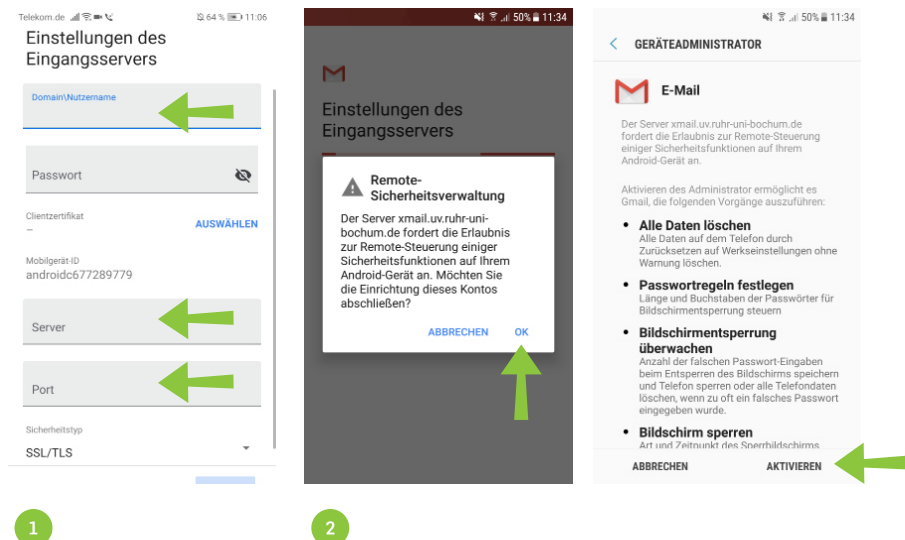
Telekom.de 64 % 11:06

Einstellungen des Eingangsservers

Domain\Nutzername

Passwort

Clientzertifikat
–

AUSWÄHLEN

Mobilgerät-ID
androidc677289779

Server

Port

Sicherheitstyp
SSL/TLS

50% 11:34

Einstellungen des Eingangsservers

Remote-Sicherheitsverwaltung

Der Server xmail.uv.ruhr-uni-bochum.de fordert die Erlaubnis zur Remote-Steuerung einiger Sicherheitsfunktionen auf Ihrem Android-Gerät an. Möchten Sie die Einrichtung dieses Kontos abschließen?

ABBRECHEN OK

50% 11:34

GERÄTEADMINISTRATOR

E-Mail

Der Server xmail.uv.ruhr-uni-bochum.de fordert die Erlaubnis zur Remote-Steuerung einiger Sicherheitsfunktionen auf Ihrem Android-Gerät an.

Aktivieren des Administrator ermöglicht es Gmail, die folgenden Vorgänge auszuführen:

• Alle Daten löschen
Alle Daten auf dem Telefon durch Zurücksetzen auf Werkseinstellungen ohne Warnung löschen.

• Passwortregeln festlegen
Länge und Buchstaben der Passwörter für Bildschirmentsperrung steuern

• Bildschirmentsperrung überwachen
Anzahl der falschen Passwort-Eingaben beim Entsperren des Bildschirms speichern und Telefon sperren oder alle Telefondaten löschen, wenn zu oft ein falsches Passwort eingegeben wurde.

• Bildschirm sperren
Art und Zeitpunkt des Sperrbildschirms

ABBRECHEN AKTIVIEREN

1

2